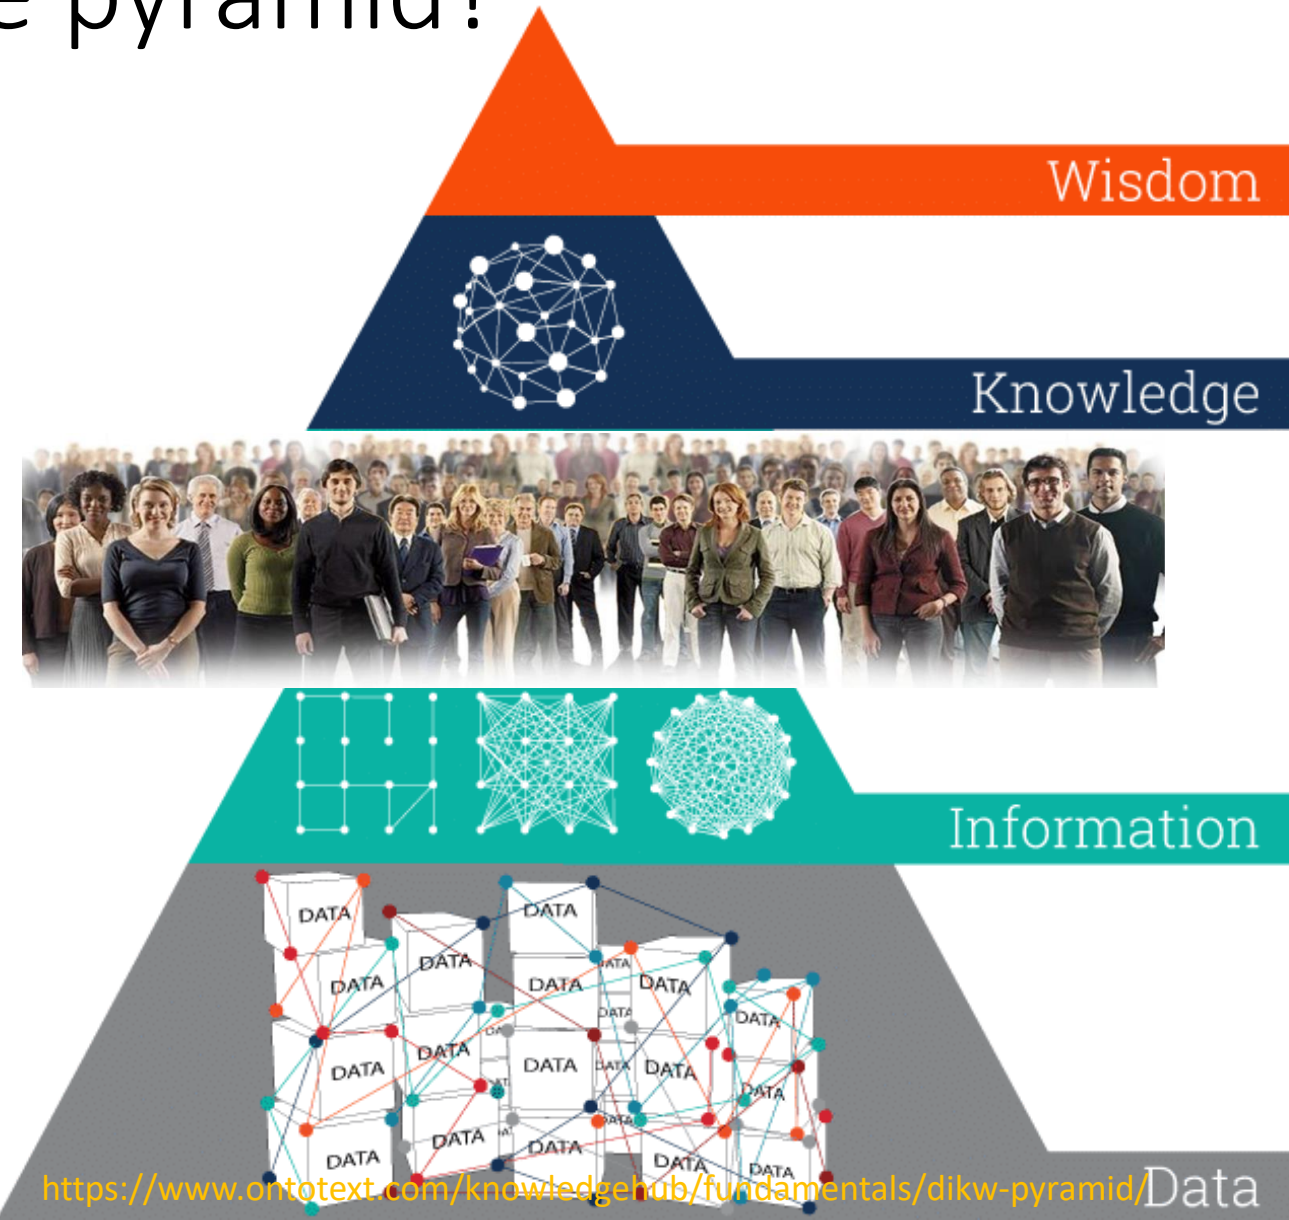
e pyramid?

Wisdom

Knowledge

Information

DATA DATA DATA DATA DATA DATA DATA DATA DATA DATA DATA DATA DATA DATA DATA DATA DATA DATA

https://www.ontotext.com/knowledgehub/fundamentals/dikw-pyramid/

Data